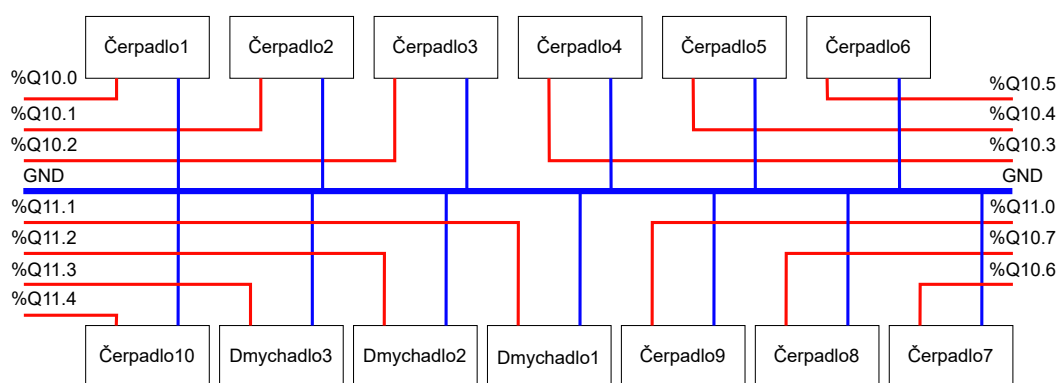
Čerpadlo1
Čerpadlo2
Čerpadlo3
Čerpadlo4
Čerpadlo5
Čerpadlo6

%Q10.0
%Q10.1
%Q10.2
GND
%Q11.1
%Q11.2
%Q11.3
%Q11.4

%Q10.5
%Q10.4
%Q10.3
GND
%Q11.0
%Q10.7
%Q10.6

Čerpadlo10
Dmychadlo3
Dmychadlo2
Dmychadlo1
Čerpadlo9
Čerpadlo8
Čerpadlo7